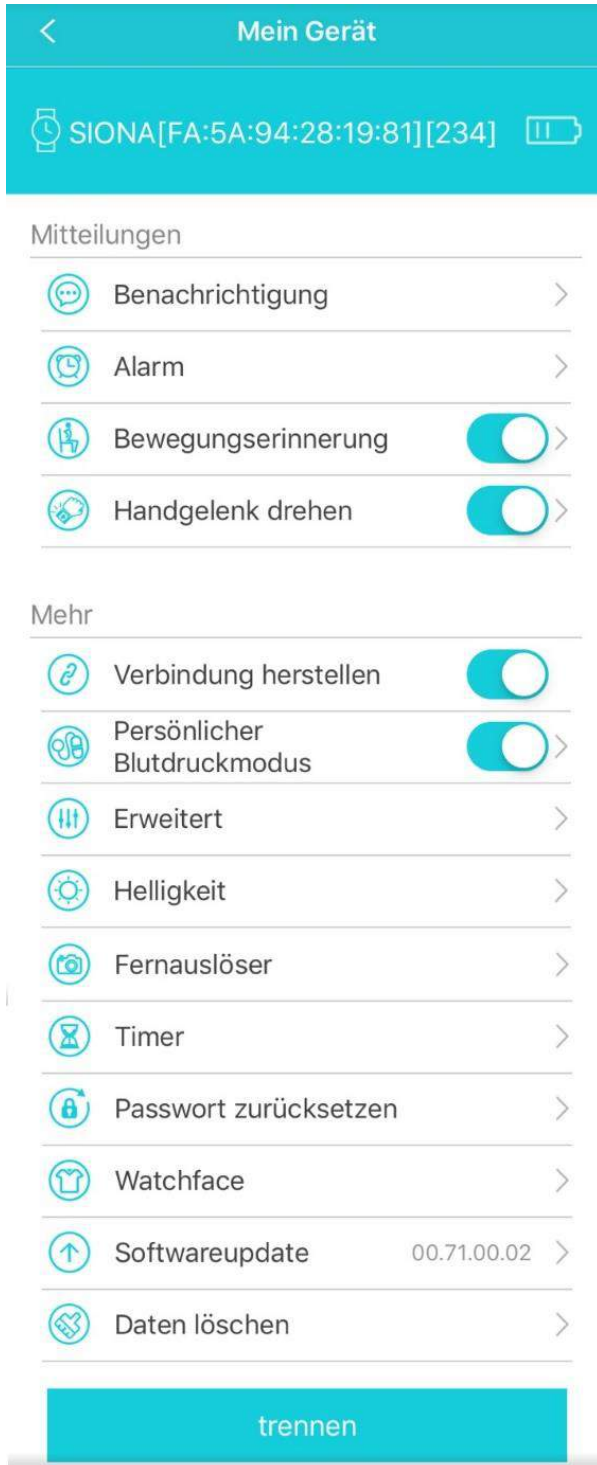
Mein Gerät

SIONA[FA:5A:94:28:19:81][234]

Mitteilungen

Benachrichtigung

Alarm

Bewegungserinnerung

Handgelenk drehen

Mehr

Verbindung herstellen

Persönlicher Blutdruckmodus

Erweitert

Helligkeit

Fernauslöser

Timer

Passwort zurücksetzen

Watchface

Softwareupdate 00.71.00.02

Daten löschen

trennen